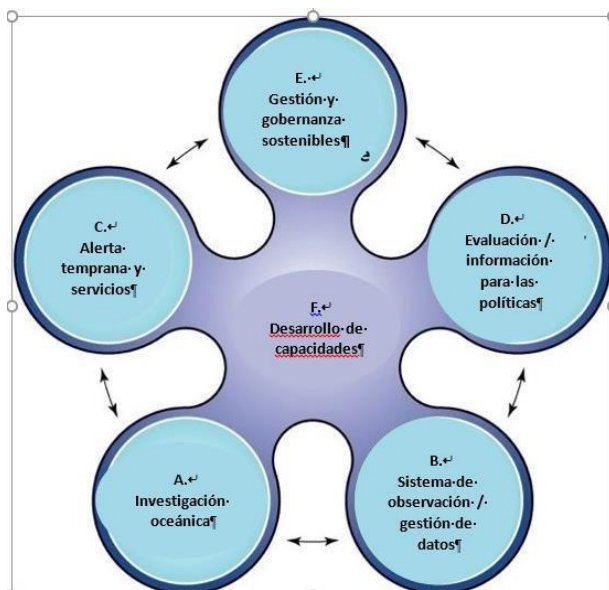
E.
Gestión y gobernanza sostenibles

C.
Alerta temprana y servicios

D.
Evaluación / información para las políticas

F.
Desarrollo de capacidades

A.
Investigación oceánica

B.
Sistema de observación / gestión de datos